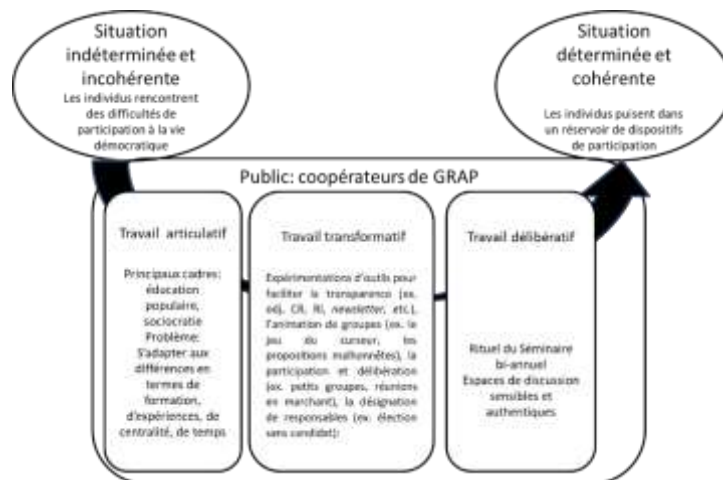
Situation indéterminée et incohérente
Les individus rencontrent des difficultés de participation à la vie démocratique

Situation déterminée et cohérente
Les individus puisent dans un réservoir de dispositifs de participation

Public: coopérateurs de GRAP

Travail articulatif

Principaux cadres: éducation populaire, sociocratie
Problème: S'adapter aux différences en termes de formation, d'expériences, de centralité, de temps

Travail transformatif

Expérimentations d'outils pour faciliter la transparence (ex. odj, CR, RI, newsletter, etc.), l'animation de groupes (ex. le jeu du curseur, les propositions malfamées), la participation et délibération (ex. petits groupes, réunions en marchant), la désignation de responsables (ex. élection sans candidat)

Travail délibératif

Rituel du Séminaire bi-annuel
Espaces de discussion sensibles et authentiques